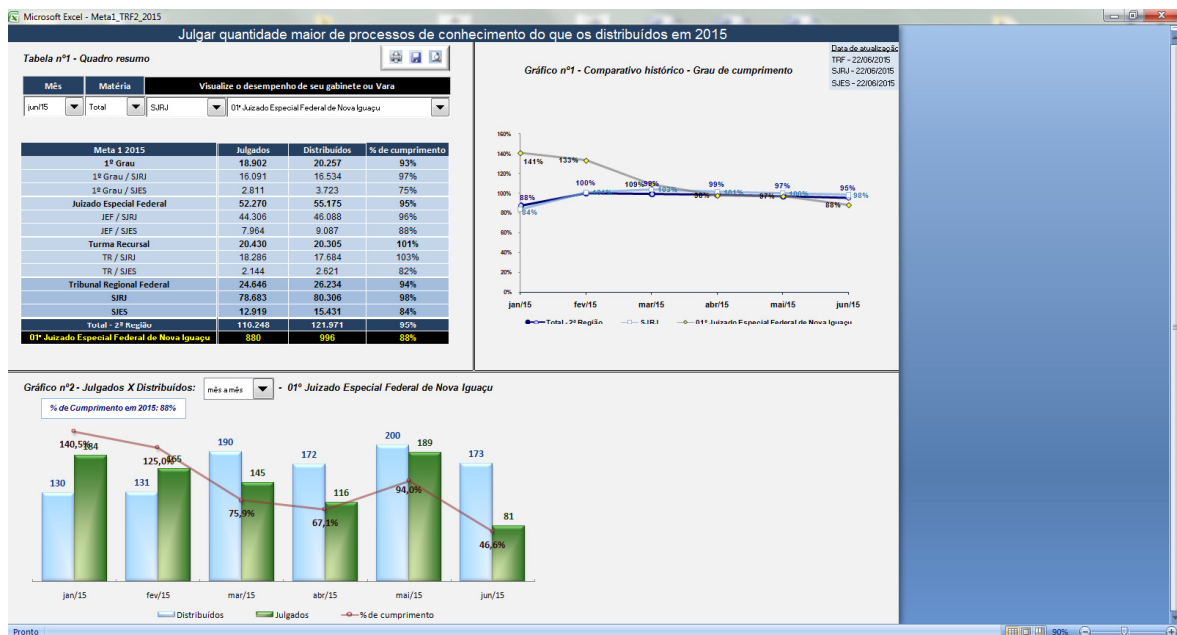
Microsoft Excel - Meta1_TRF2_2015

Julgar quantidade maior de processos de conhecimento do que os distribuídos em 2015

Tabela nº1 - Quadro resumo

| Mês | Matéria | Visualize o desempenho de seu gabinete ou Vara | |
|---|---|---|---|
| jun/15 | Total | SJRJ | 01º Juizado Especial Federal de Nova Iguaçu |

| Meta 1 2015 | Julgados | Distribuídos | % de cumprimento |
|---|---|---|---|
| 1º Grau | 18.902 | 20.257 | 93% |
| 1º Grau / SJRJ | 16.091 | 16.534 | 97% |
| 1º Grau / SJES | 2.811 | 3.723 | 75% |
| Juizado Especial Federal | 52.270 | 55.175 | 95% |
| JEF / SJRJ | 44.306 | 46.088 | 96% |
| JEF / SJES | 7.964 | 9.087 | 88% |
| Turma Recursal | 20.430 | 20.305 | 101% |
| TR / SJRJ | 18.286 | 17.684 | 103% |
| TR / SJES | 2.144 | 2.621 | 82% |
| Tribunal Regional Federal | 24.646 | 26.234 | 94% |
| SJRJ | 78.683 | 80.306 | 98% |
| SJES | 12.919 | 15.431 | 84% |
| Total - 2ª Região | 116.248 | 121.971 | 95% |
| 01º Juizado Especial Federal de Nova Iguaçu | 880 | 996 | 88% |

Data de atualização
TRF - 22/06/2015
SJRJ - 22/06/2015
SJES - 22/06/2015

Gráfico nº1 - Comparativo histórico - Grau de cumprimento

160%
140%
120%
100%
80%
60%
40%
20%
0%
88% 141% 84% 100% 133% 101% 109% 98% 103% 99% 96% 101% 97% 87% 100% 95% 88% 98%
jan/15 fev/15 mar/15 abr/15 mai/15 jun/15
Total - 2ª Região SJRJ 01º Juizado Especial Federal de Nova Iguaçu

Gráfico nº2 - Julgados X Distribuídos: mês a mês - 01º Juizado Especial Federal de Nova Iguaçu

% de Cumprimento em 2015: 88%

130 184 140,5% 131 165 125,0% 190 145 75,9% 172 116 67,1% 200 189 94,0% 173 81 46,6%
jan/15 fev/15 mar/15 abr/15 mai/15 jun/15
Distribuídos Julgados % de cumprimento

Pronto 90%